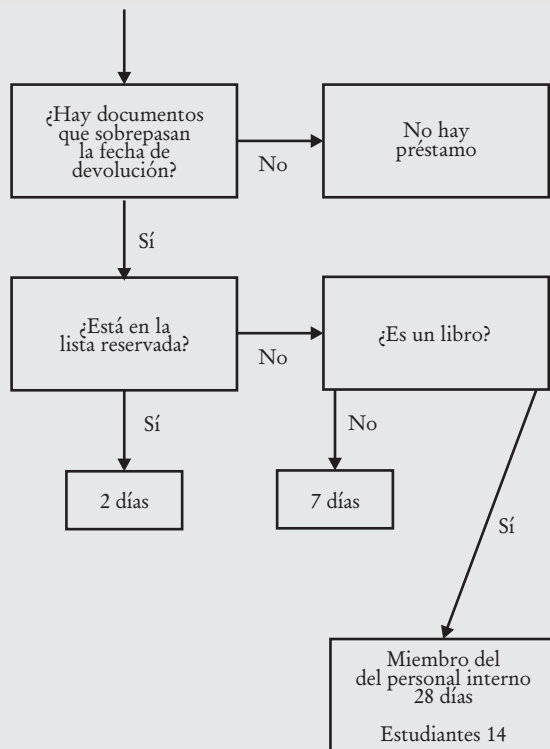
¿Hay documentos que sobrepasan la fecha de devolución?

No

No hay préstamo

Sí

¿Está en la lista reservada?

No

¿Es un libro?

Sí

No

2 días

7 días

Sí

Miembro del del personal interno 28 días

Estudiantes 14